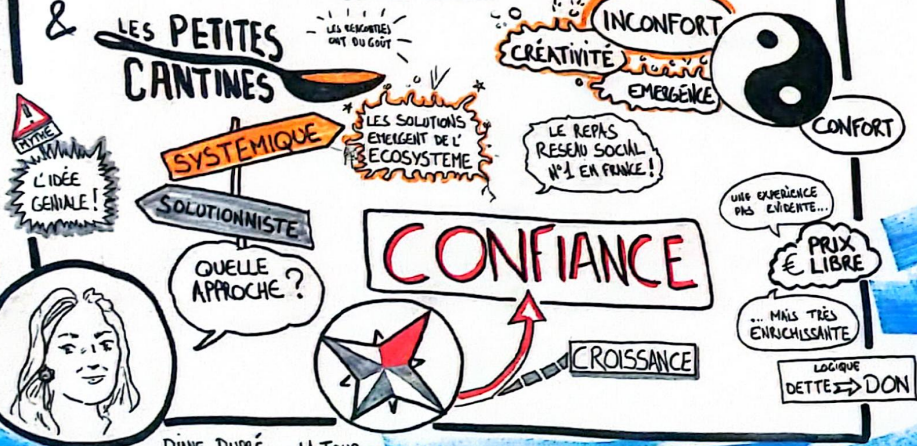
&

LES PETITES CANTINES

LES RENCONTRES ONT DU GOÛT

INCONFORT

CRÉATIVITÉ

EMERGENCE

CONFORT

MYTHE

L'IDÉE GENIALE !

SYSTÉMIQUE

LES SOLUTIONS EMERGENT DE L'ECOSYSTEME

LE REPAS RESEAU SOCIAL N°1 EN FRANCE !

SOLUTIONNISTE

QUELLE APPROCHE ?

CONFIANCE

UNE EXPERIENCE PAS EVIDENTE...

€ PRIX LIBRE

... MAIS TRÈS ENRICHISSANTE

CROISSANCE

LOGIQUE

DETTE ⇒ DON

DIANE DUPRÉ ... LA TOUR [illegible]